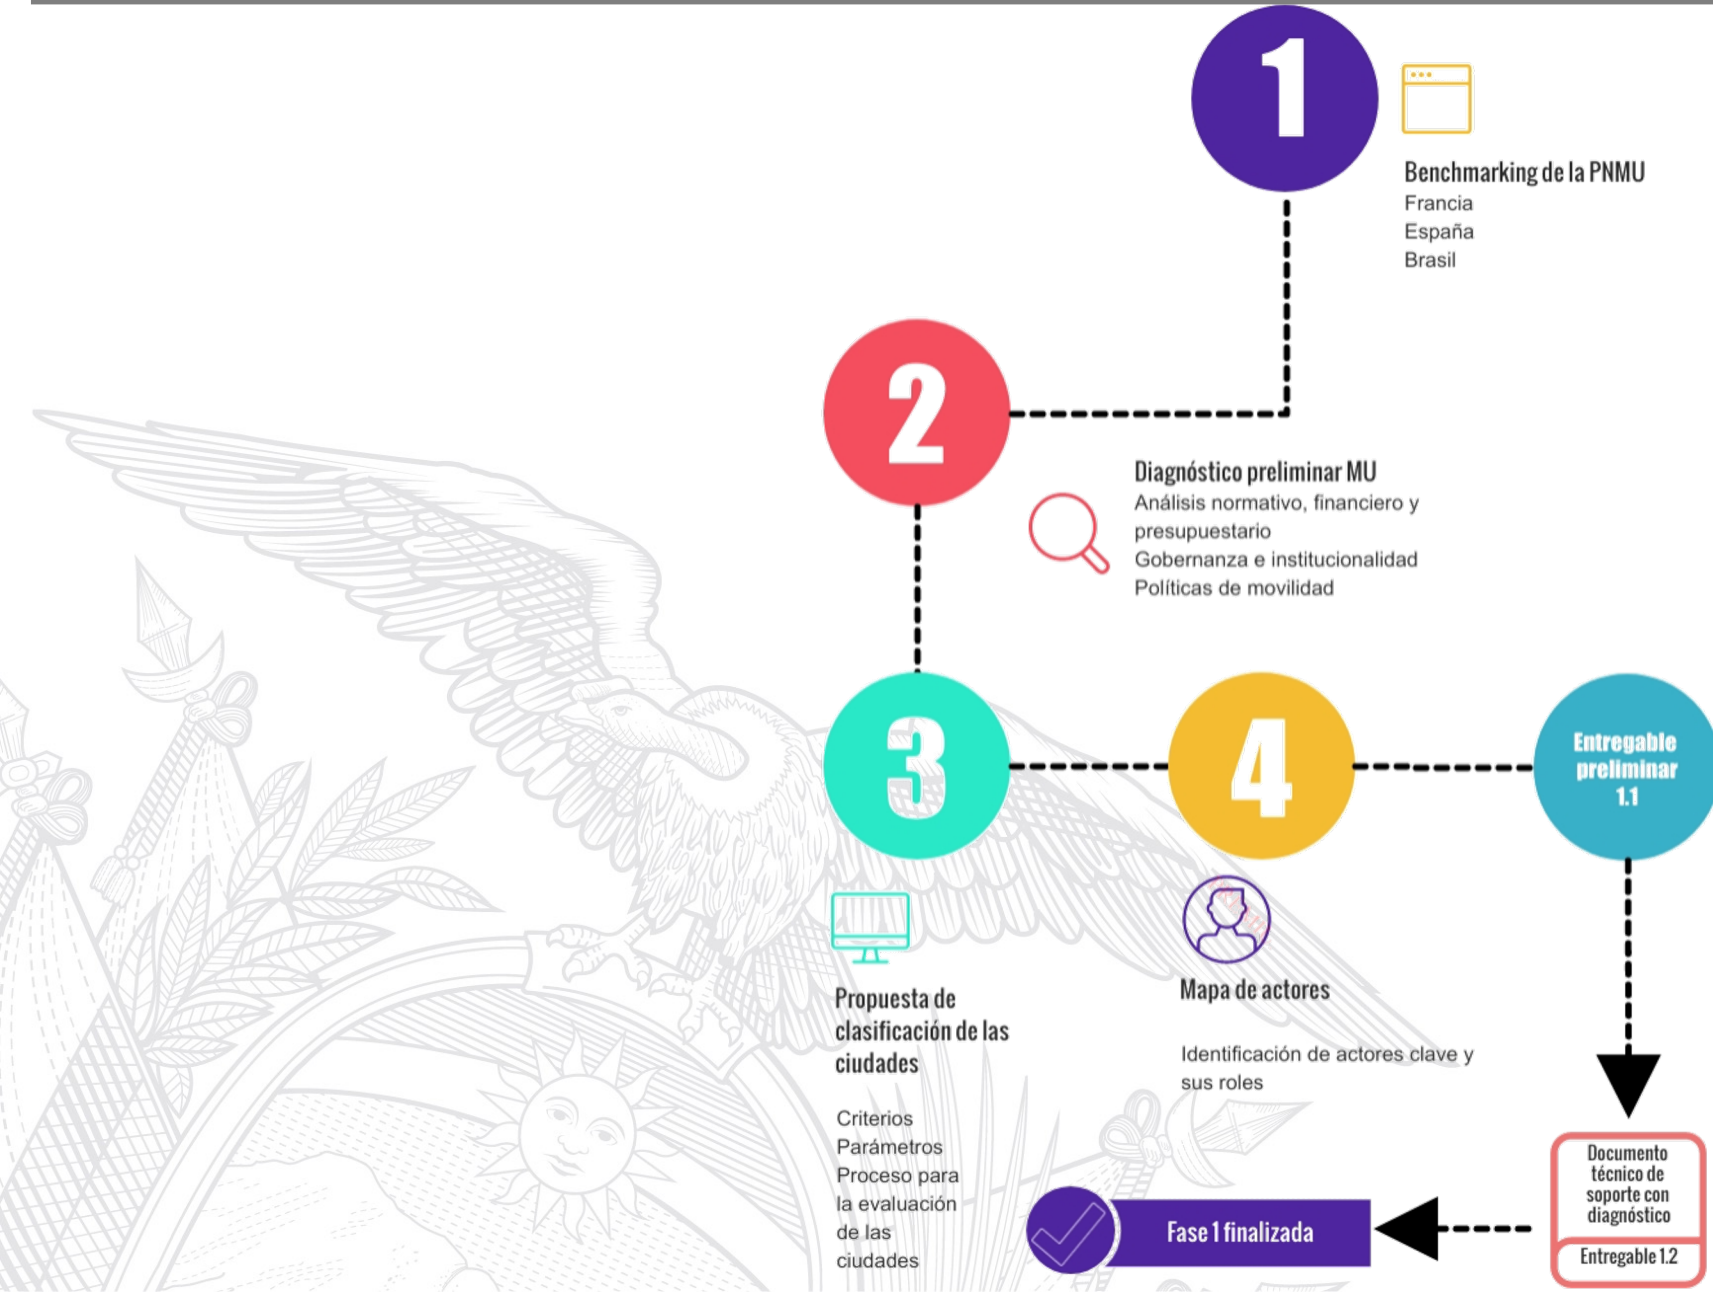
1

Benchmarking de la PNMU
Francia
España
Brasil

2

Diagnóstico preliminar MU
Análisis normativo, financiero y presupuestario
Gobernanza e institucionalidad
Políticas de movilidad

3

4

Entregable preliminar 1.1

Propuesta de clasificación de las ciudades

Criterios
Parámetros
Proceso para la evaluación de las ciudades

Mapa de actores

Identificación de actores clave y sus roles

Documento técnico de soporte con diagnóstico

Entregable 1.2

Fase 1 finalizada